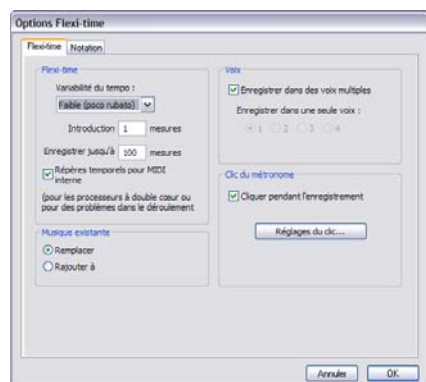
Options Flexi-time

Flexi-time | Notation

Flexi-time

Variabilité du tempo :

Faible (poco rubato)

Introduction 1 mesures

Enregistrer jusqu'à 100 mesures

Repères temporels pour MIDI interne

(pour les processeurs à double cœur ou pour des problèmes dans le déroulement

Musique existante

Remplacer

Rajouter à

Voix

Enregistrer dans des voix multiples

Enregistrer dans une seule voix :

1 2 3 4

Clic du métronome

Cliquer pendant l'enregistrement

Réglages du clic...

Annuler OK